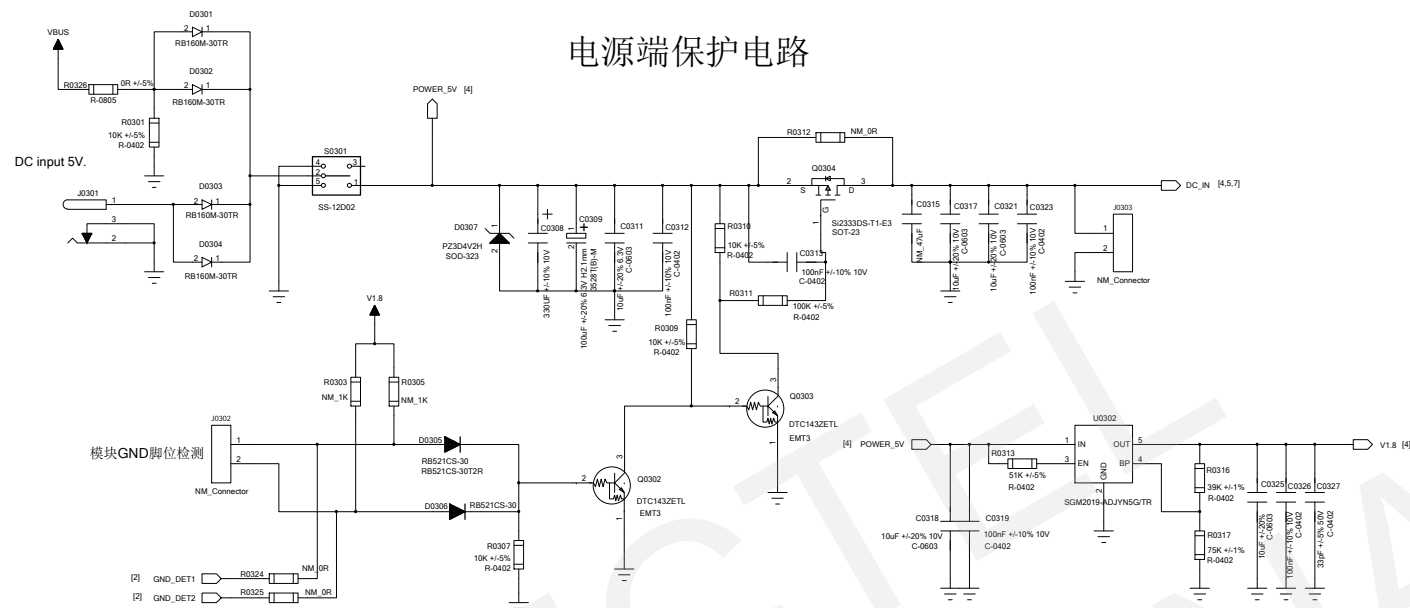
电源端保护电路

VBUS
D0301
2 1
RB160M-30TR
D0302
2 1
RB160M-30TR
R0326
0R +/-5%
R-0805
R0301
10K +/-5%
R-0402
DC input 5V.
J0301
1
3
2
D0303
2 1
RB160M-30TR
D0304
2 1
RB160M-30TR
S0301
4 3
2
5 1
SS-12D02
POWER_5V [4]
D0307
PZ3D4V2H
SOD-323
C0308
330uF +/-10% 10V
C0309
100uF +/-20% 6.3V H2.1mm 3528T(B)-M
C0311
10uF +/-20% 6.3V C-0603
C0312
100nF +/-10% 10V C-0402
R0312
NM_0R
Q0304
2 3
S D
G
1
Si2333DS-T1-E3
SOT-23
R0310
10K +/-5%
R-0402
C0313
100nF +/-10% 10V
C-0402
R0311
100K +/-5%
R-0402
C0315
NM_47uF
C0317
10uF +/-20% 10V C-0603
C0321
10uF +/-20% 10V C-0603
C0323
100nF +/-10% 10V C-0402
DC_IN [4,5,7]
J0303
1
2
NM_Connector
V1.8
R0303
NM_1K
R0305
NM_1K
R0309
10K +/-5%
R-0402
Q0303
2
3
1
DTC143ZETL
EMT3
J0302
1
2
NM_Connector
模块GND脚位检测
D0305
RB521CS-30
RB521CS-30T2R
D0306
RB521CS-30
Q0302
2
3
1
DTC143ZETL
EMT3
R0307
10K +/-5%
R-0402
[2] GND_DET1
R0324
NM_0R
[2] GND_DET2
R0325
NM_0R
[4] POWER_5V
U0302
1 IN
3 EN
OUT 5
BP 4
GND
2
R0313
51K +/-5%
R-0402
SGM2019-ADJYN5G/TR
C0318
10uF +/-20% 10V
C-0603
C0319
100nF +/-10% 10V
C-0402
R0316
39K +/-1%
R-0402
R0317
75K +/-1%
R-0402
C0325
10uF +/-20% C-0603
C0326
100nF +/-10% 10V C-0402
C0327
33pF +/-5% 50V C-0402
V1.8 [4]